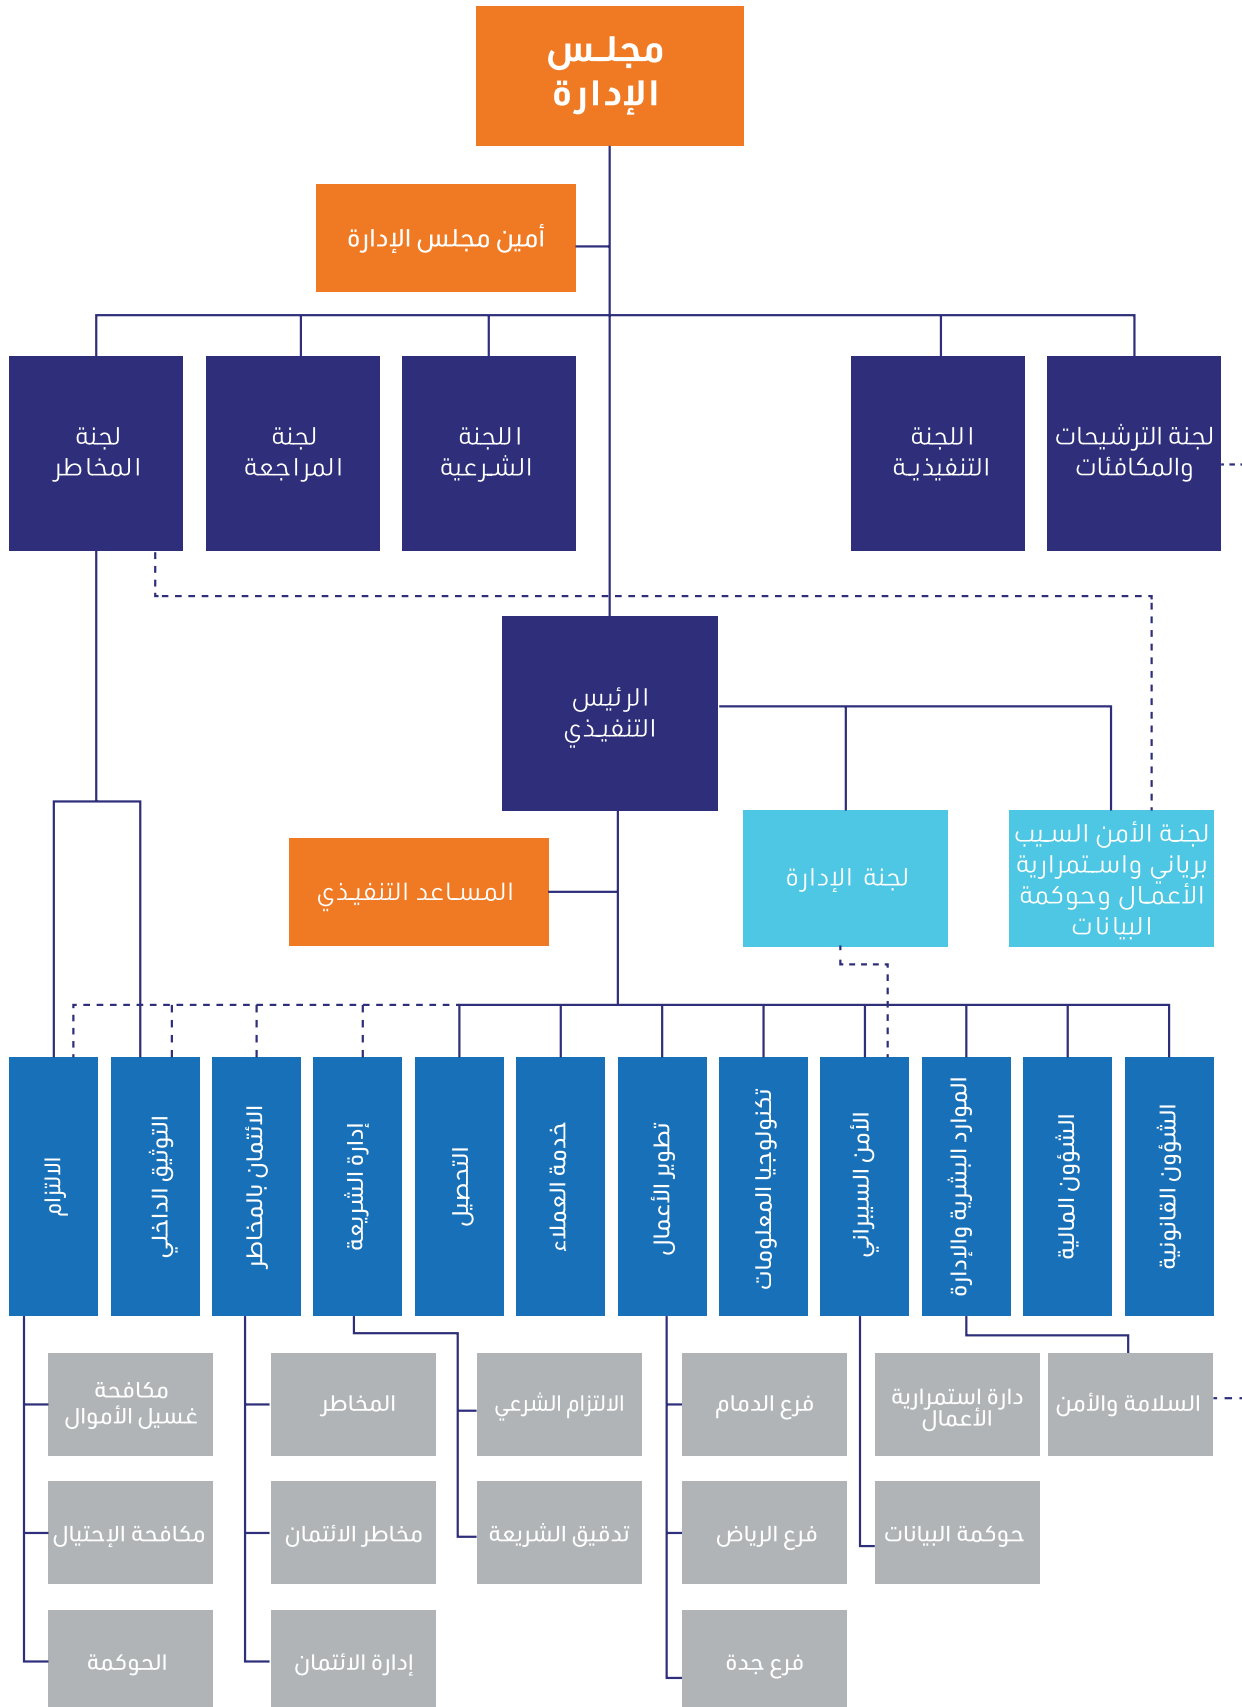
مجلس الإدارة

أمين مجلس الإدارة

لجنة الترشيحات والمكافئات

اللجنة التنفيذية

اللجنة الشرعية

لجنة المراجعة

لجنة المخاطر

الرئيس التنفيذي

لجنة الأمن السيبراني واستمرارية الأعمال وحوكمة البيانات

لجنة الإدارة

المساعد التنفيذي

الشؤون القانونية

الشؤون المالية

الموارد البشرية والإدارة

الأمن السيبراني

تكنولوجيا المعلومات

تطوير الأعمال

خدمة العملاء

التحصيل

إدارة الشريعة

الائتمان بالمخاطر

التوثيق الداخلي

الالتزام

السلامة والأمن

دارة استمرارية الأعمال

حوكمة البيانات

فرع الدمام

فرع الرياض

فرع جدة

الالتزام الشرعي

تدقيق الشريعة

المخاطر

مخاطر الائتمان

إدارة الائتمان

مكافحة غسيل الأموال

مكافحة الإحتيال

الحوكمة